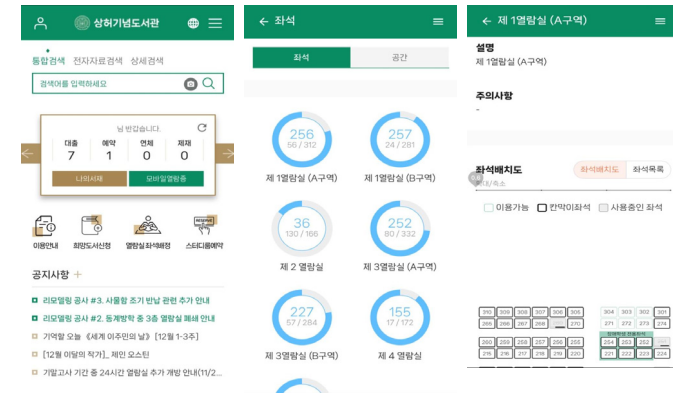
상허기념도서관

통합검색 전자자료검색 상세검색

검색어를 입력하세요

님 반갑습니다.

| 대출 | 예약 | 연체 | 제재 |
|---|---|---|---|
| 7 | 1 | 0 | 0 |

나의서재 모바일열람증

이용안내 희망도서신청 열람실좌석배정 스터디룸예약

공지사항 +

리모델링 공사 #3. 사물함 조기 반납 관련 추가 안내

리모델링 공사 #2. 동계방학 중 3층 열람실 폐쇄 안내

기억할 오늘 《세계 이주민의 날》 [12월 1-3주]

[12월 이달의 작가]_ 제인 오스틴

기말고사 기간 중 24시간 열람실 추가 개방 안내(11/2...

← 좌석

좌석 공간

256
56 / 312
제 1열람실 (A구역)

257
24 / 281
제 1열람실 (B구역)

36
130 / 166
제 2 열람실

252
80 / 332
제 3열람실 (A구역)

227
57 / 284
제 3열람실 (B구역)

155
17 / 172
제 4 열람실

← 제 1열람실 (A구역)

설명
제 1열람실 (A구역)

주의사항
-

좌석배치도 좌석배치도 좌석목록

확대/축소

이용가능 칸막이좌석 사용중인 좌석

310 309 308 307 306 305
265 266 267 268 270
260 259 258 257 256 255
215 216 217 218 219 220
304 303 302 301
271 272 273 274
254 253 252
221 222 223 224